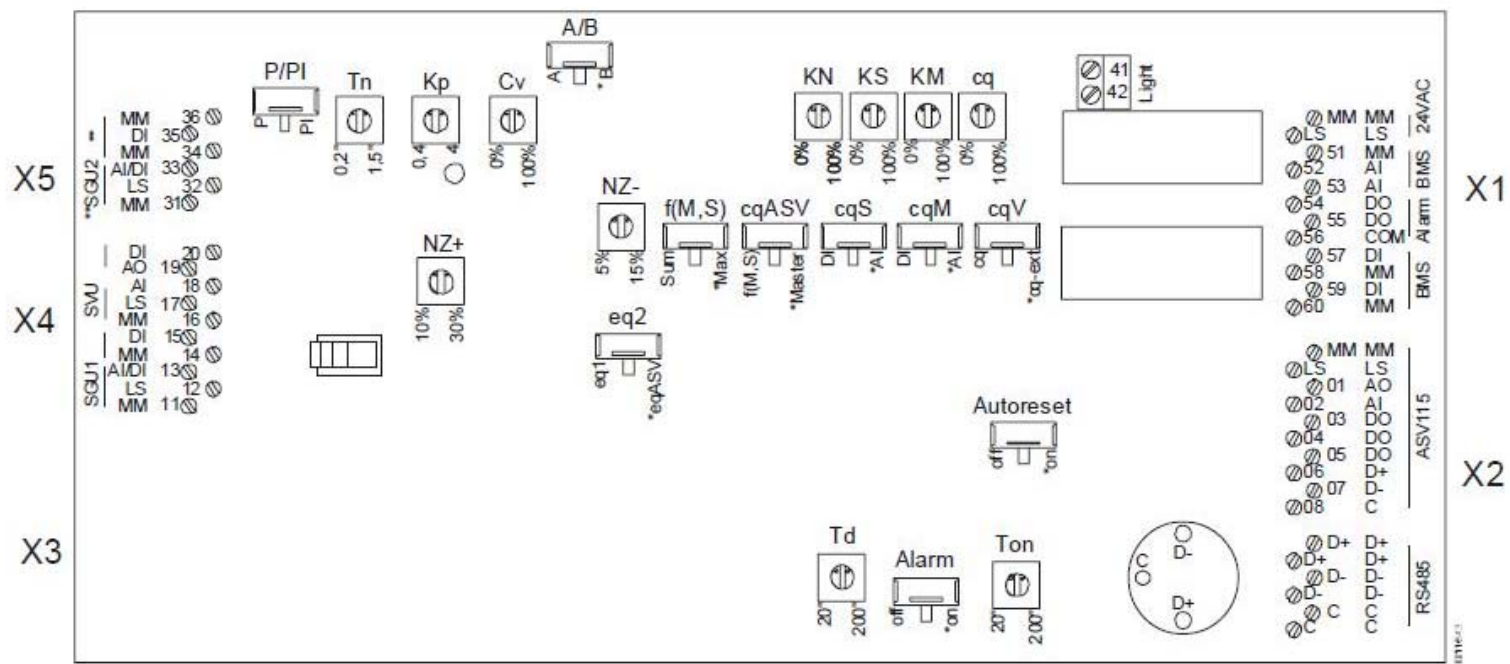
X5
X4
X3
X1
X2

A/B
A *B

P/PI
P PI

Tn
0,2 1,5

Kp
0,4 4

Cv
0% 100%

KN
0% 100%

KS
0% 100%

KM
0% 100%

cq
0% 100%

41
42
Light

**SGU2
MM 36
DI 35
MM 34
AI/DI 33
LS 32
MM 31

SVU
DI 20
AO 19
AI 18
LS 17
MM 16

SGU1
DI 15
MM 14
AI/DI 13
LS 12
MM 11

NZ-
5% 15%

f(M,S)
Sum *Max

cqASV
f(M,S) *Master

cqS
DI *AI

cqM
DI *AI

cqV
cq *cq-ext

NZ+
10% 30%

eq2
eq1 *eqASV

Autoreset
off *on

Td
20' 200'

Alarm
off *on

Ton
20' 200'

C
D-
D+

MM MM
LS LS 24VAC
51 MM
52 AI BMS
53 AI
54 DO
55 DO Alarm
56 COM
57 DI
58 MM BMS
59 DI
60 MM

MM MM
LS LS
01 AO
02 AI
03 DO ASV115
04 DO
05 DO
06 D+
07 D-
08 C

D+ D+
D+ D+
D- D- RS485
D- D-
C C
C C